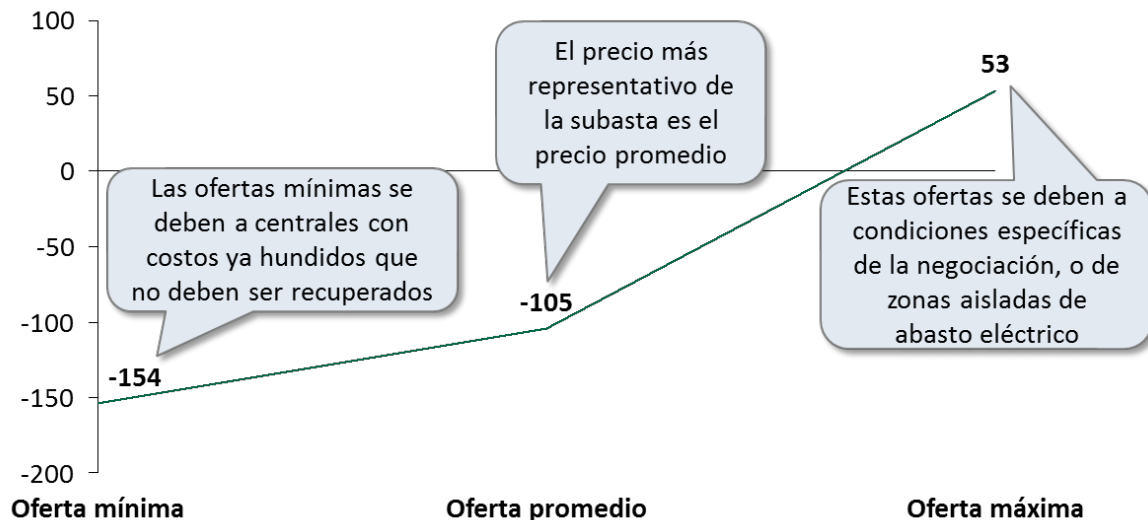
100
50
0
-50
-100
-150
-200

Oferta mínima
Oferta promedio
Oferta máxima

-154
-105
53

Las ofertas mínimas se deben a centrales con costos ya hundidos que no deben ser recuperados

El precio más representativo de la subasta es el precio promedio

Estas ofertas se deben a condiciones específicas de la negociación, o de zonas aisladas de abasto eléctrico